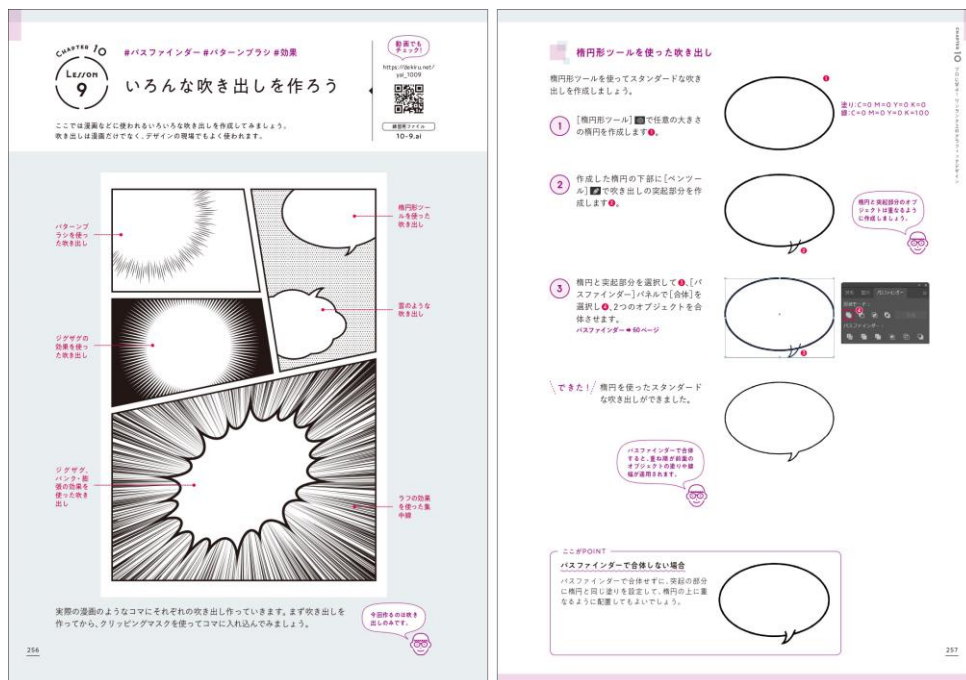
CHAPTER 10
LESSON 9

#パスファインダー #パターンブラシ #効果

いろんな吹き出しを作ろう

動画でもチェック!
https://dekiru.net/yai_1009

練習用ファイル
10-9.ai

ここでは漫画などに使われるいろいろな吹き出しを作成してみましょう。吹き出しは漫画だけでなく、デザインの現場でもよく使われます。

パターンブラシを使った吹き出し

楕円形ツールを使った吹き出し

雲のような吹き出し

ジグザグの効果を使った吹き出し

ジグザグ、パンク・膨張の効果を使った吹き出し

ラフの効果を使った集中線

実際の漫画のようなコマにそれぞれの吹き出し作っていきます。まず吹き出しを作ってから、クリッピングマスクを使ってコマに入れ込んでみましょう。

今回作るのは吹き出しのみです。

256

楕円形ツールを使った吹き出し

楕円形ツールを使ってスタンダードな吹き出しを作成しましょう。

1 [楕円形ツール] で任意の大きさの楕円を作成します❶。

塗り:C=0 M=0 Y=0 K=0
線:C=0 M=0 Y=0 K=100

2 作成した楕円の下部に[ペンツール] で吹き出しの突起部分を作成します❷。

楕円と突起部分のオブジェクトは重なるように作成しましょう。

3 楕円と突起部分を選択して❸、[パスファインダー]パネルで[合体]を選択し❹、2つのオブジェクトを合体させます。
パスファインダー ➡ 50ページ

変形 整列 パスファインダー
形状モード:
パスファインダー:

できた! 楕円を使ったスタンダードな吹き出しができました。

パスファインダーで合体すると、重ね順が前面のオブジェクトの塗りや線幅が適用されます。

ここがPOINT
パスファインダーで合体しない場合
パスファインダーで合体せずに、突起の部分に楕円と同じ塗りを設定して、楕円の上に重なるように配置してもよいでしょう。

CHAPTER 10 マンガに使えるデザインのポイントとテクニック

257